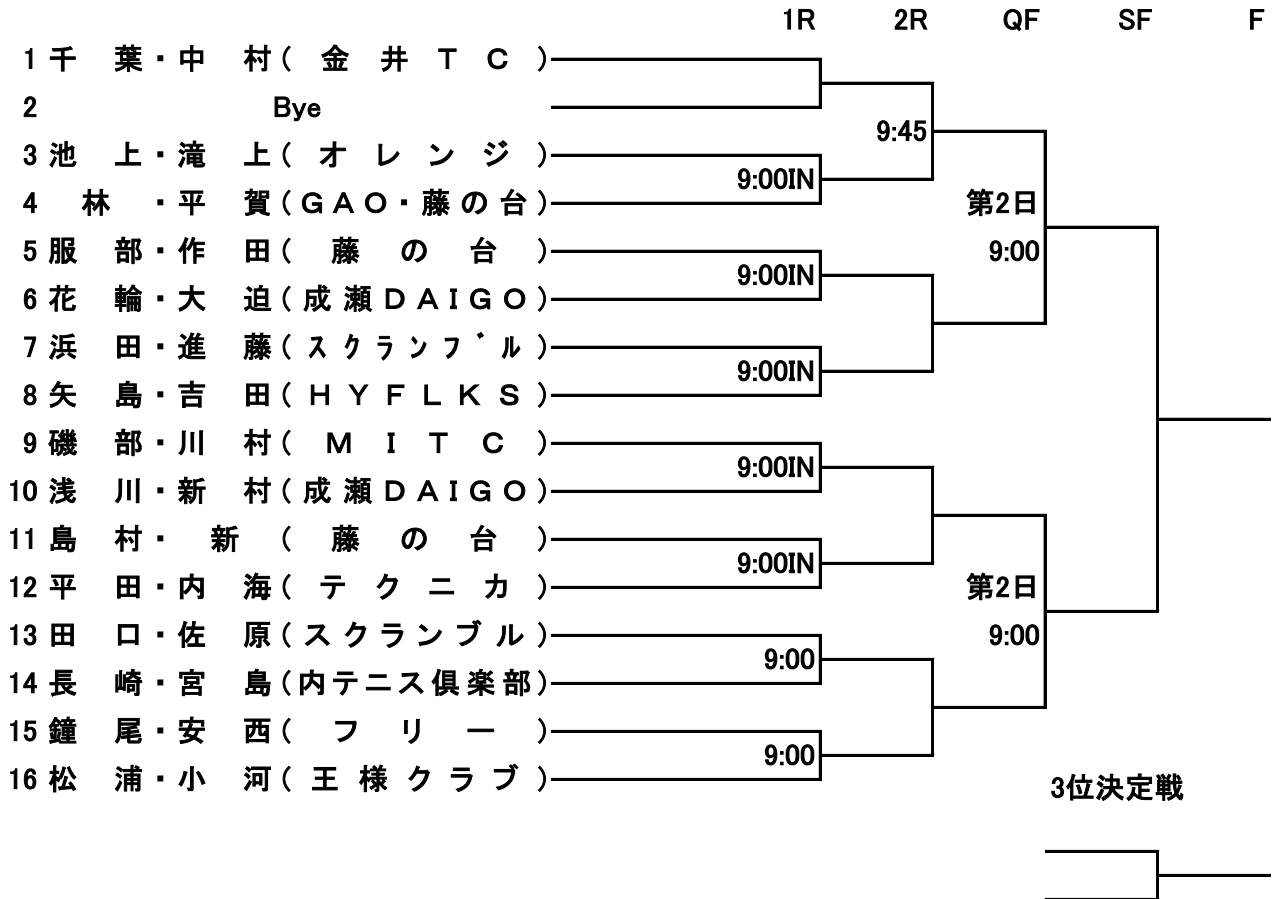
| | 1R | 2R | QF | SF | F |
|---|---|---|---|---|---|

1 千葉・中村（金井ＴＣ）
2 Bye
3 池上・滝上（オレンジ）
4 林・平賀（GAO・藤の台）
5 服部・作田（藤の台）
6 花輪・大迫（成瀬ＤＡＩＧＯ）
7 浜田・進藤（スクランフ゛ル）
8 矢島・吉田（ＨＹＦＬＫＳ）
9 磯部・川村（ＭＩＴＣ）
10 浅川・新村（成瀬ＤＡＩＧＯ）
11 島村・新（藤の台）
12 平田・内海（テクニカ）
13 田口・佐原（スクランブル）
14 長崎・宮島（内テニス倶楽部）
15 鐘尾・安西（フリー）
16 松浦・小河（王様クラブ）

9:45
9:00IN
9:00IN
9:00IN
9:00IN
9:00IN
9:00
9:00
第2日
9:00
第2日
9:00

3位決定戦